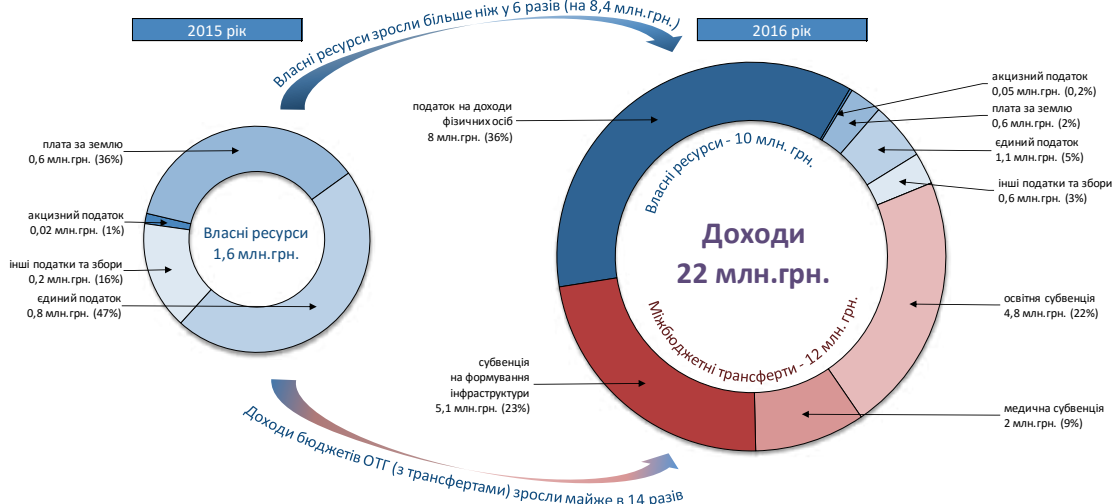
2015 рік

Власні ресурси зросли більше ніж у 6 разів (на 8,4 млн.грн.)

2016 рік

плата за землю
0,6 млн.грн. (36%)

акцизний податок
0,02 млн.грн. (1%)

інші податки та збори
0,2 млн.грн. (16%)

єдиний податок
0,8 млн.грн. (47%)

Власні ресурси
1,6 млн.грн.

податок на доходи фізичних осіб
8 млн.грн. (36%)

акцизний податок
0,05 млн.грн. (0,2%)

плата за землю
0,6 млн.грн. (2%)

єдиний податок
1,1 млн.грн. (5%)

інші податки та збори
0,6 млн.грн. (3%)

Власні ресурси - 10 млн. грн.

Доходи
22 млн.грн.

Міжбюджетні трансферти - 12 млн. грн.

освітня субвенція
4,8 млн.грн. (22%)

субвенція
на формування
інфраструктури
5,1 млн.грн. (23%)

медична субвенція
2 млн.грн. (9%)

Доходи бюджетів ОТГ (з трансфертами) зросли майже в 14 разів